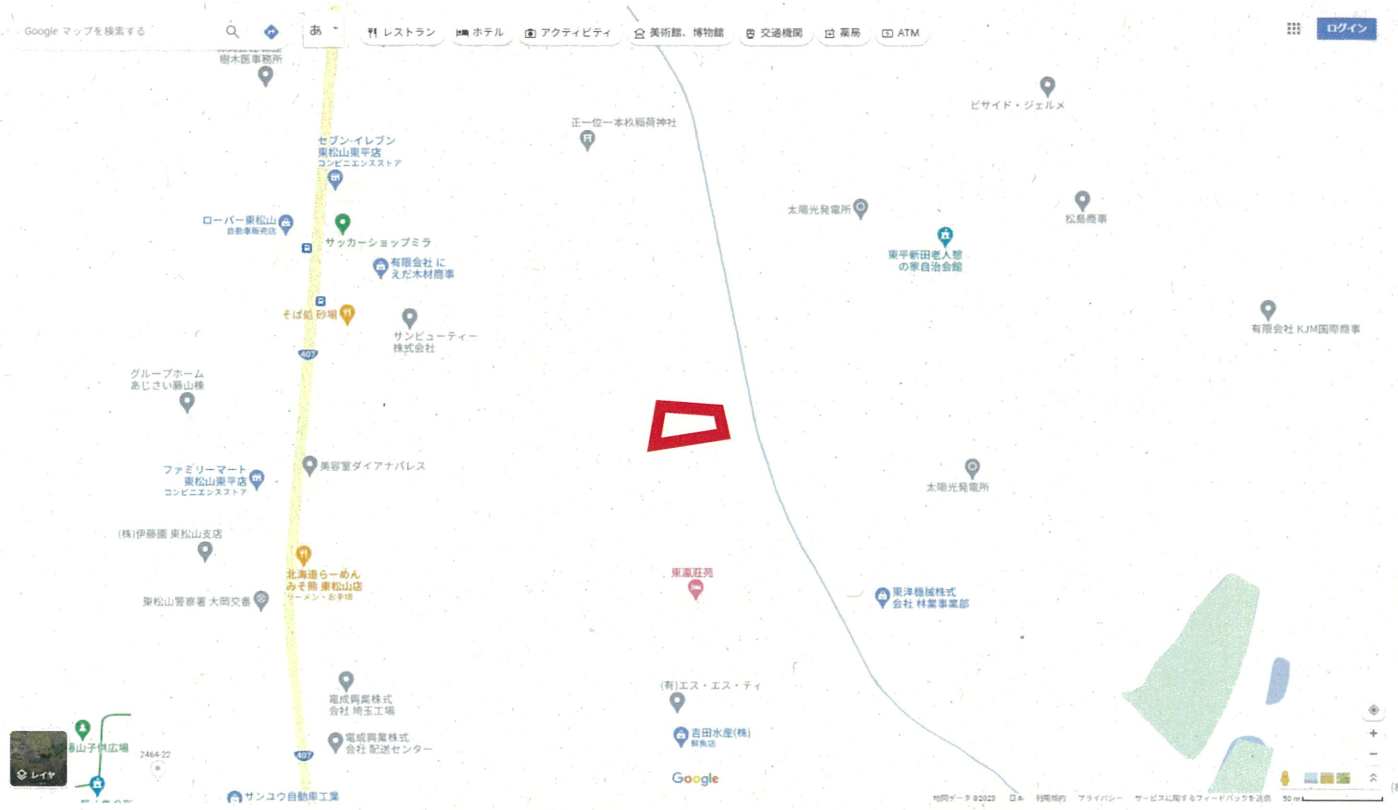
Google マップを検索する

あ

レストラン

ホテル

アクティビティ

美術館、博物館

交通機関

薬局

ATM

ログイン

樹木医事務所

セブン-イレブン
東松山東平店
コンビニエンスストア

正一位一本松稲荷神社

ビサイド・ジェルメ

太陽光発電所

松島商事

ローバー東松山
自動車販売店

サッカーショップミラ

東平新田老人憩の家自治会館

有限会社 にえだ木材商事

そば処 砂場

サンビューティー株式会社

有限会社 KJM国際商事

407

グループホーム
あじさい藤山様

美容室ダイアナパレス

ファミリーマート
東松山東平店
コンビニエンスストア

太陽光発電所

(株)伊藤園 東松山支店

北海道らーめん
みそ熊 東松山店
ラーメン・お手頃

東瀛荘苑

東松山警察署 大岡交番

東洋機械株式会社 林業事業部

電成興業株式会社 埼玉工場

(有)エス・エス・ティ

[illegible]山子供広場

2464-22

電成興業株式会社 配送センター

吉田水産(株)
鮮魚店

407

レイヤ

Google

サンユウ自動車工業

地図データ ©2023 日本 利用規約 プライバシー サービスに関するフィードバックを送信 50 m